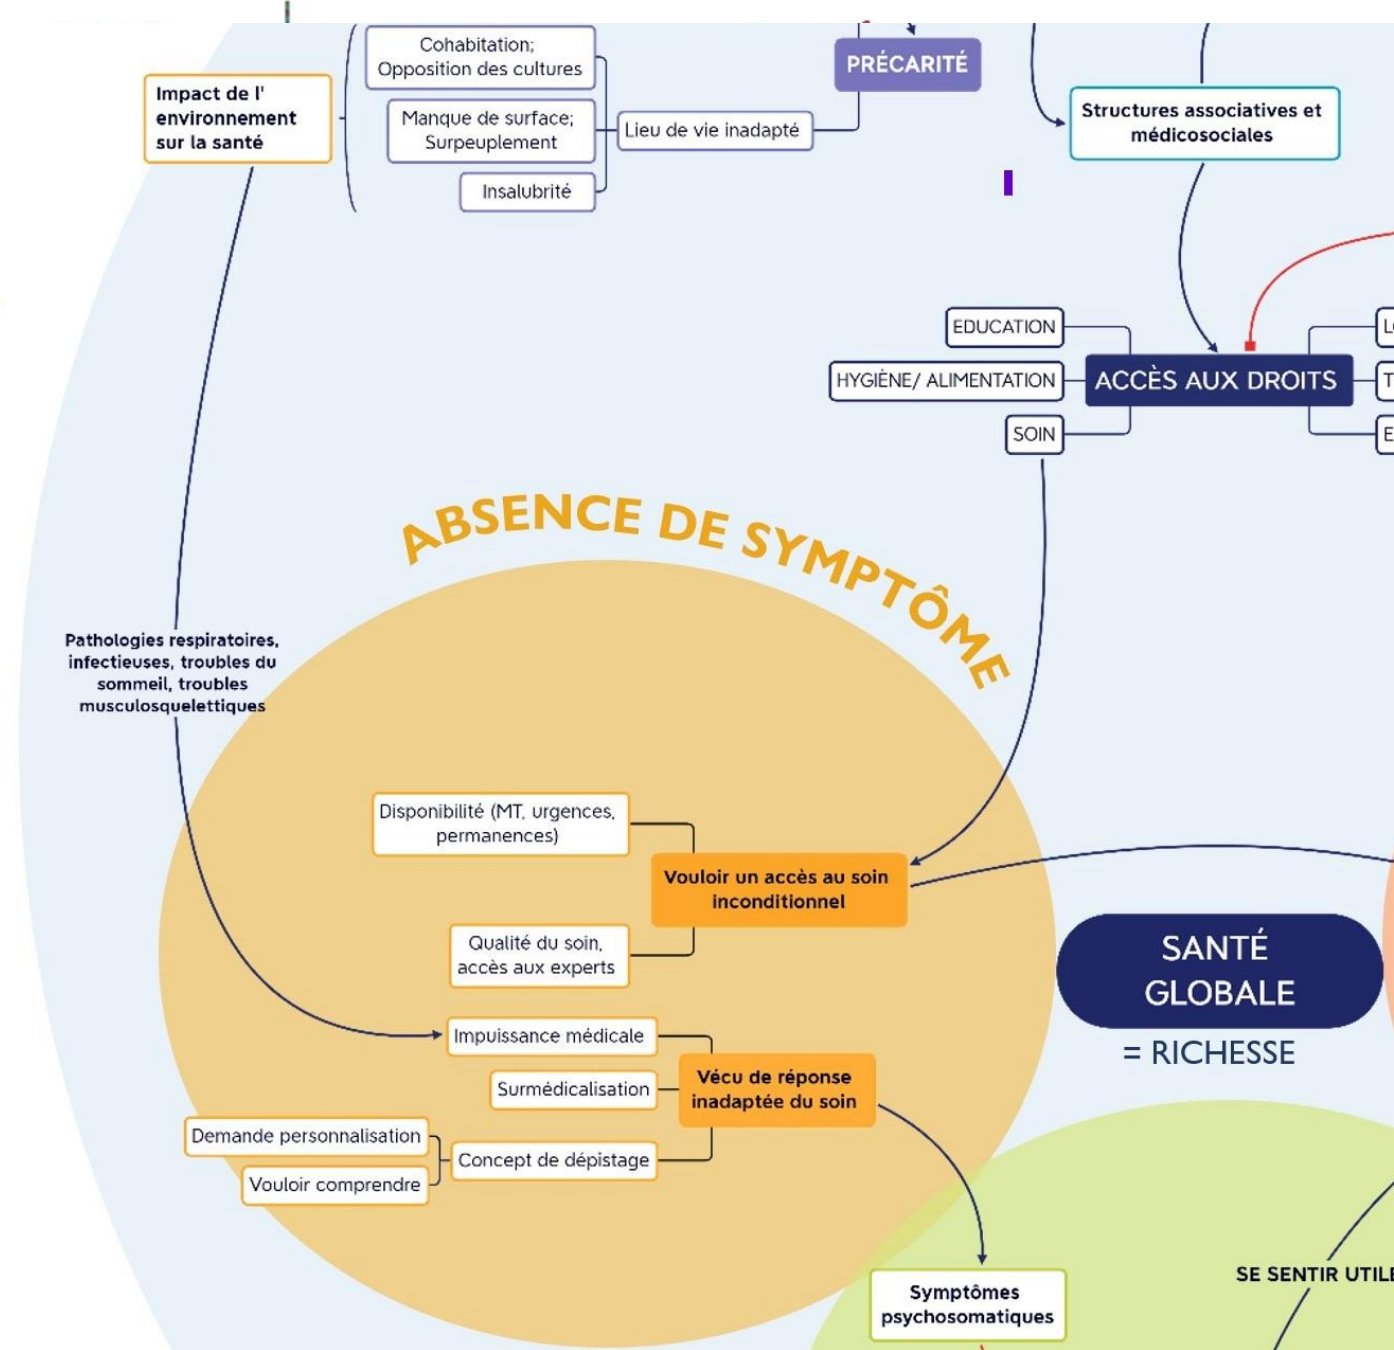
Impact de l' environnement sur la santé

Cohabitation; Opposition des cultures

Manque de surface; Surpeuplement

Insalubrité

Lieu de vie inadapté

PRÉCARITÉ

Structures associatives et médicosociales

EDUCATION

HYGIÈNE/ ALIMENTATION

SOIN

ACCÈS AUX DROITS

L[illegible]

T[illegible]

E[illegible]

ABSENCE DE SYMPTÔME

Pathologies respiratoires, infectieuses, troubles du sommeil, troubles musculosquelettiques

Disponibilité (MT, urgences, permanences)

Vouloir un accès au soin inconditionnel

Qualité du soin, accès aux experts

SANTÉ GLOBALE

= RICHESSE

Impuissance médicale

Surmédicalisation

Vécu de réponse inadaptée du soin

Demande personnalisation

Vouloir comprendre

Concept de dépistage

Symptômes psychosomatiques

SE SENTIR UTILE